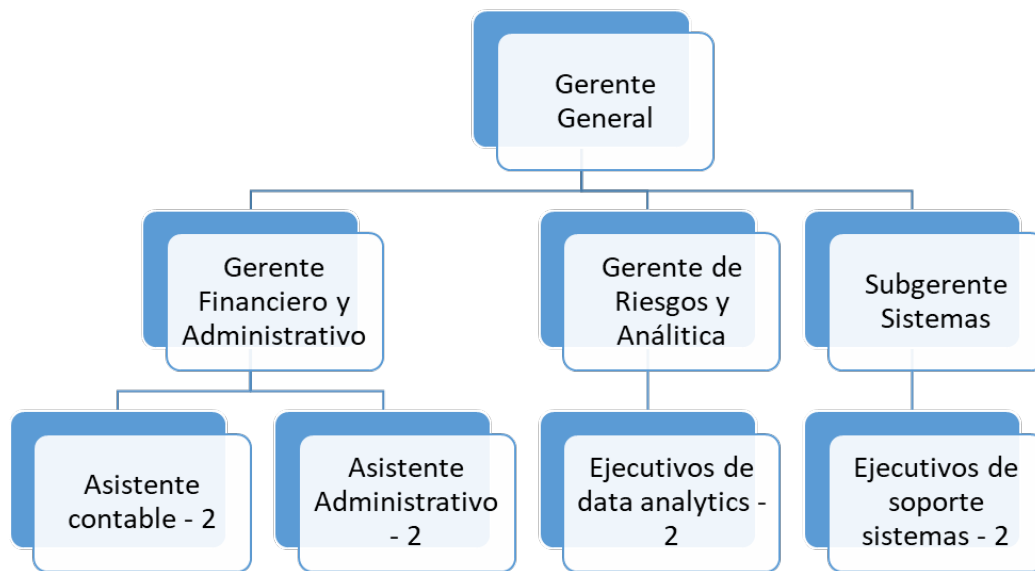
Gerente General

Gerente Financiero y Administrativo

Gerente de Riesgos y Análitica

Subgerente Sistemas

Asistente contable - 2

Asistente Administrativo - 2

Ejecutivos de data analytics - 2

Ejecutivos de soporte sistemas - 2